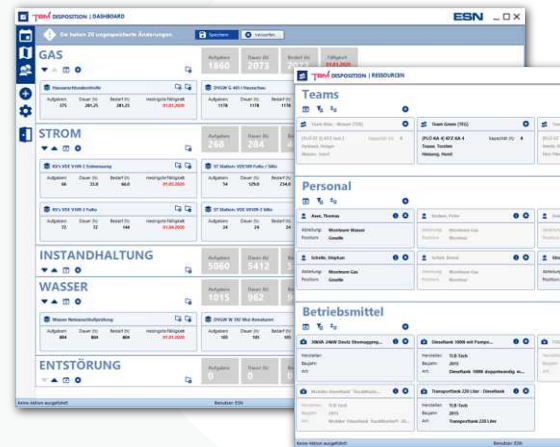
TBM DISPOSITION | DASHBOARD
ESN _ □ X
Sie haben 20 ungespeicherte Änderungen.
Speichern
Verwerfen

GAS
Aufgaben 1860
Dauer (h) 2073
Bedarf (h) 1837
Fälligkeit 01.01.2020

Hausanschlusskontrolle
Aufgaben 375
Dauer (h) 281,25
Bedarf (h) 281,25
Niedrigste Fälligkeit 01.01.2020

DVGW G 465 I Hausschau
Aufgaben 1178
Dauer (h) 1178
Bedarf (h) 1178

STROM
Aufgaben 268
Dauer (h) 284

KVs VDE V105-2 Sichtprüfung
Aufgaben 66
Dauer (h) 33,0
Bedarf (h) 66,0
Niedrigste Fälligkeit 01.01.2020

ST Stationen VDE V105 Fußs / Sibs
Aufgaben 54
Dauer (h) 129,0
Bedarf (h) 234,0

KVs VDE V105-2 Fußs
Aufgaben 72
Dauer (h) 72
Bedarf (h) 144
Niedrigste Fälligkeit 01.04.2020

ST Stationen VDE V105-2 Sibs
Aufgaben 24
Dauer (h) 24
Bedarf (h) 24

INSTANDHALTUNG
Aufgaben 5060
Dauer (h) 5412

WASSER
Aufgaben 1015
Dauer (h) 962

Wasser Netzanschlußprüfung
Aufgaben 804
Dauer (h) 804
Bedarf (h) 804
Niedrigste Fälligkeit 01.01.2020

DVGW W 392 Wst Armaturen
Aufgaben 105
Dauer (h) 105

ENTSTÖRUNG
Aufgaben 0
Dauer (h) 0

Keine Aktion ausgeführt
Benutzer: ESN

TBM DISPOSITION | RESSOURCEN

Teams
Team Wax - Wasser (TO)
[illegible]
Team Grün (TO)
(PLO-KA-1) KTZ KA 4
Kapazität (h): 8
Traver, Torsten
Heisung, Horst

Personal
Aree, Thomas
Abteilung: Meisterei Wasser
Position: Geselle
Emden, Peter
Abteilung: Meisterei Gas
Position: Meister
Schelle, Stephan
Abteilung: Meisterei Gas
Position: Geselle
Schon, Bernd
Abteilung: Meisterei Gas
Position: Meister

Betriebsmittel
30kVA 24kW Deutz Stromaggreg...
Hersteller:
Baujahr:
Art:
Dieseltank 1000 mit Pumpe...
Hersteller: TLB Tech
Baujahr: 2015
Art: Dieseltank 1000l doppelwandig w...
Mobiler Dieseltank "Scubiduster"...
Hersteller: TLB Tech
Baujahr: 2015
Art: Mobiler Dieseltank "Scubiduster"
Transporttank 220 Liter - Dieseltank
Hersteller: TLB Tech
Baujahr: 2015
Art: Transporttank 220 Liter

Keine Aktion ausgeführt
Benutzer: ESN